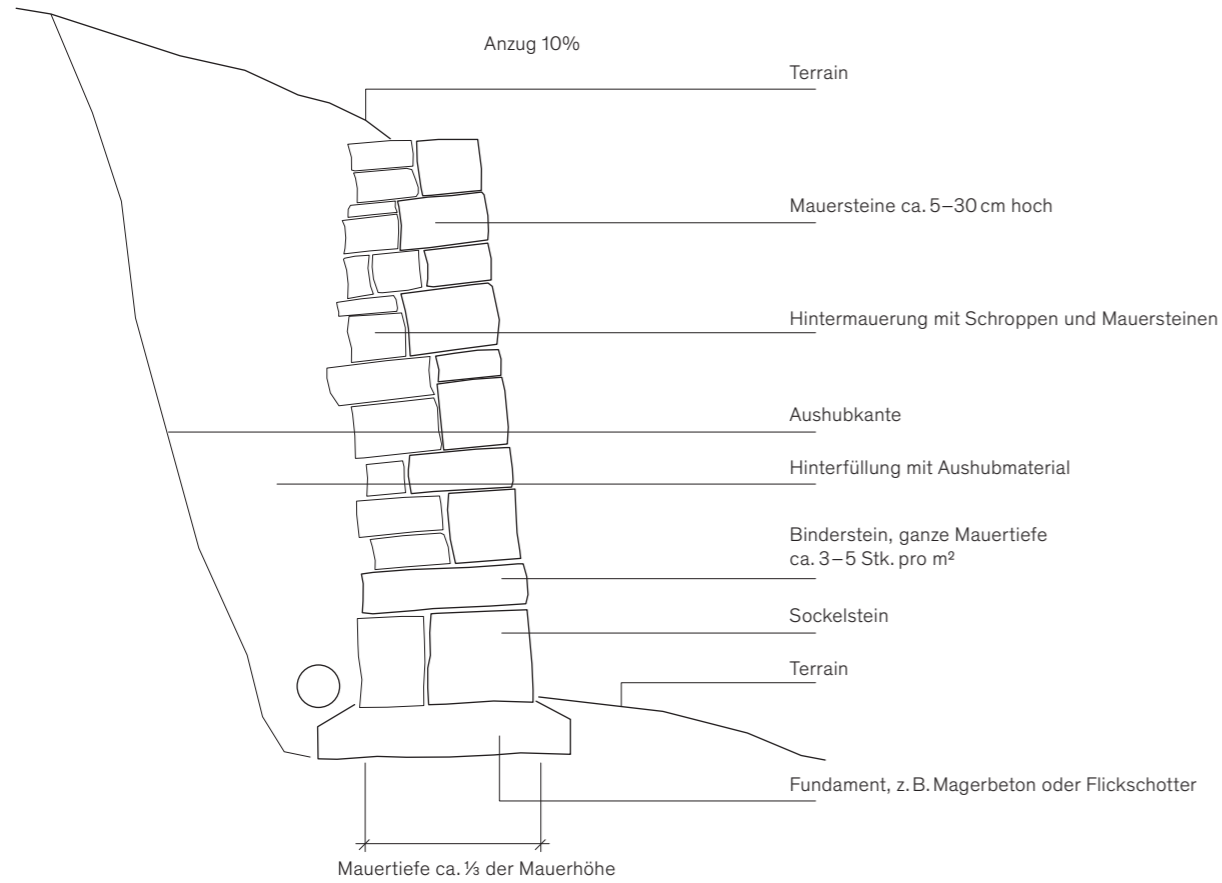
Anzug 10%

Terrain

Mauersteine ca. 5–30 cm hoch

Hintermauerung mit Schroppen und Mauersteinen

Aushubkante

Hinterfüllung mit Aushubmaterial

Binderstein, ganze Mauertiefe
ca. 3–5 Stk. pro m²

Sockelstein

Terrain

Fundament, z. B. Magerbeton oder Flickschotter

Mauertiefe ca. ⅓ der Mauerhöhe